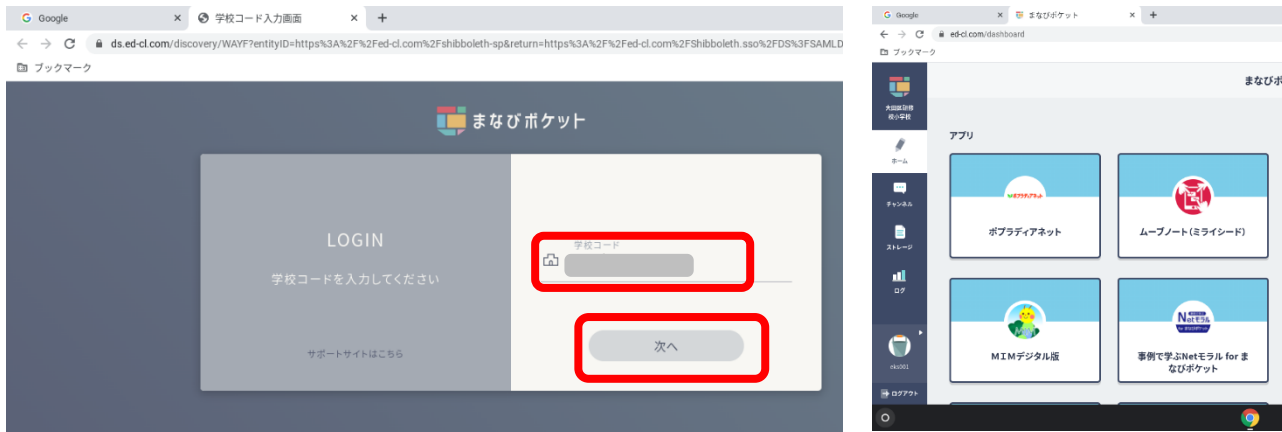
Google
学校コード入力画面
ds.ed-cl.com/discovery/WAYF?entityID=https%3A%2F%2Fed-cl.com%2Fshibboleth-sp&return=https%3A%2F%2Fed-cl.com%2Fshibboleth.sso%2FDS%3FSAMLD
ブックマーク

まなびポケット

LOGIN
学校コードを入力してください
サポートサイトはこちら

学校コード
次へ

Google
まなびポケット
ed-cl.com/dashboard
ブックマーク

大田区立
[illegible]小学校
ホーム
チャンネル
ストレージ
ログ
nks001
ログアウト

まなびポ

アプリ
ポプラディアネット
ポプラディアネット
ムーブノート(ミライシード)
MIMデジタル版
Netモラル
事例で学ぶNetモラル for まなびポケット